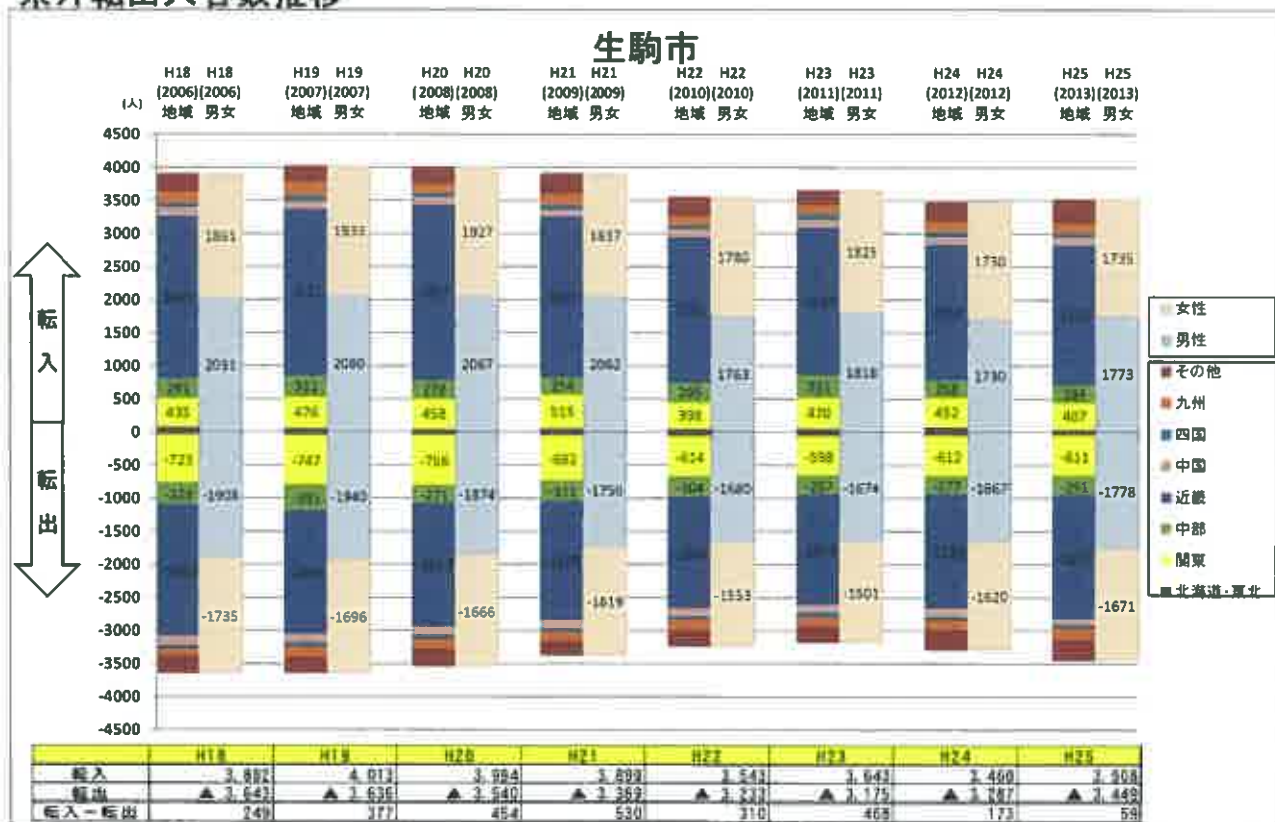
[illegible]

生駒市

(人)

H18 (2006) 地域 H18 (2006) 男女
H19 (2007) 地域 H19 (2007) 男女
H20 (2008) 地域 H20 (2008) 男女
H21 (2009) 地域 H21 (2009) 男女
H22 (2010) 地域 H22 (2010) 男女
H23 (2011) 地域 H23 (2011) 男女
H24 (2012) 地域 H24 (2012) 男女
H25 (2013) 地域 H25 (2013) 男女

4500
4000
3500
3000
2500
2000
1500
1000
500
0
-500
-1000
-1500
-2000
-2500
-3000
-3500
-4000
-4500

転入
転出

1891 2091 295 435 -723 -321 -1908 -1735
1933 2080 322 476 -747 -291 -1940 -1696
1927 2067 279 458 -756 -271 -1874 -1666
1837 2062 254 515 -682 -311 -1750 -1619
1780 1763 295 398 -614 -304 -1680 -1553
1825 1818 311 470 -598 -257 -1674 -1501
1730 1730 258 452 -612 -277 -1667 -1620
1735 1773 284 407 -611 -261 -1778 -1671

女性
男性
その他
九州
四国
中国
近畿
中部
関東
北海道・東北

| | H18 | H19 | H20 | H21 | H22 | H23 | H24 | H25 |
|---|---|---|---|---|---|---|---|---|
| 転入 | 3,892 | 4,013 | 3,994 | 3,899 | 3,543 | 3,643 | 3,460 | 3,508 |
| 転出 | ▲ 3,643 | ▲ 3,636 | ▲ 3,540 | ▲ 3,369 | ▲ 3,233 | ▲ 3,175 | ▲ 3,287 | ▲ 3,449 |
| 転入－転出 | 249 | 377 | 454 | 530 | 310 | 468 | 173 | 59 |